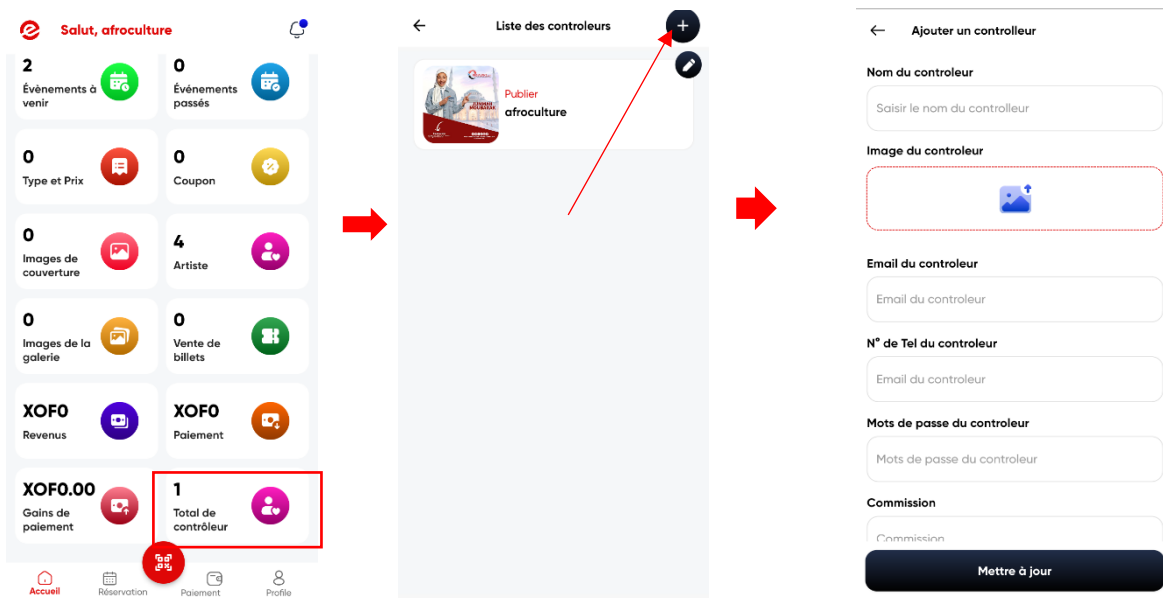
Salut, afroculture

2
Événements à venir

0
Événements passés

0
Type et Prix

0
Coupon

0
Images de couverture

4
Artiste

0
Images de la galerie

0
Vente de billets

XOF0
Revenus

XOF0
Paiement

XOF0.00
Gains de paiement

1
Total de contrôleur

Accueil
Réservation
Paiement
Profile

Liste des controleurs

Publier
afroculture

Ajouter un controlleur

Nom du controleur
Saisir le nom du controlleur

Image du controleur

Email du controleur
Email du controleur

N° de Tel du controleur
Email du controleur

Mots de passe du controleur
Mots de passe du controleur

Commission
Commission

Mettre à jour